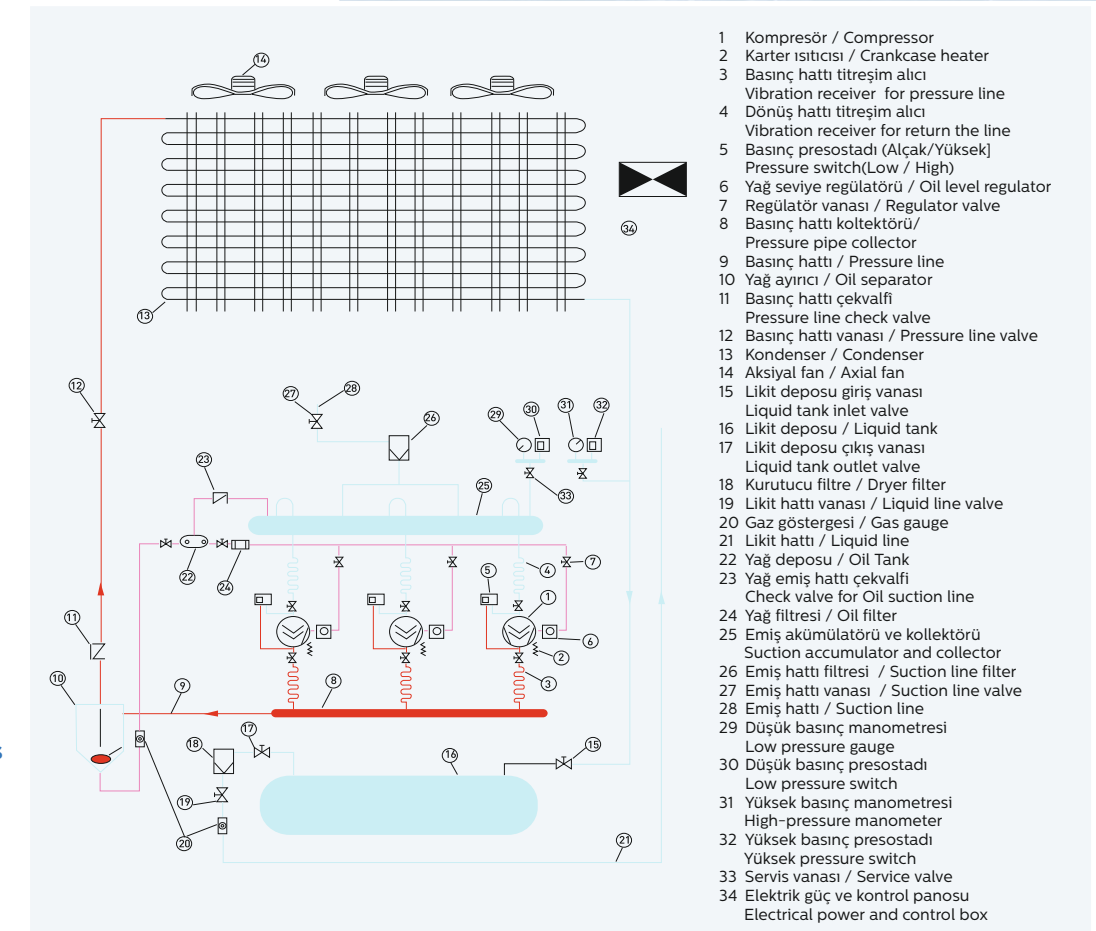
14

13

34

12

27 28

26

29 30 31 32

33

23

25

22 24

4 7

5 1

6

2

3

11

10 9 8

17

18

16 15

19

20

21

1 Kompresör / Compressor
2 Karter ısıtıcısı / Crankcase heater
3 Basınç hattı titreşim alıcı
Vibration receiver for pressure line
4 Dönüş hattı titreşim alıcı
Vibration receiver for return the line
5 Basınç presostadı (Alçak/Yüksek]
Pressure switch(Low / High)
6 Yağ seviye regülatörü / Oil level regulator
7 Regülatör vanası / Regulator valve
8 Basınç hattı koltektörü/
Pressure pipe collector
9 Basınç hattı / Pressure line
10 Yağ ayırıcı / Oil separator
11 Basınç hattı çekvalfi
Pressure line check valve
12 Basınç hattı vanası / Pressure line valve
13 Kondenser / Condenser
14 Aksiyal fan / Axial fan
15 Likit deposu giriş vanası
Liquid tank inlet valve
16 Likit deposu / Liquid tank
17 Likit deposu çıkış vanası
Liquid tank outlet valve
18 Kurutucu filtre / Dryer filter
19 Likit hattı vanası / Liquid line valve
20 Gaz göstergesi / Gas gauge
21 Likit hattı / Liquid line
22 Yağ deposu / Oil Tank
23 Yağ emiş hattı çekvalfi
Check valve for Oil suction line
24 Yağ filtresi / Oil filter
25 Emiş akümülatörü ve kollektörü
Suction accumulator and collector
26 Emiş hattı filtresi / Suction line filter
27 Emiş hattı vanası / Suction line valve
28 Emiş hattı / Suction line
29 Düşük basınç manometresi
Low pressure gauge
30 Düşük basınç presostadı
Low pressure switch
31 Yüksek basınç manometresi
High-pressure manometer
32 Yüksek basınç presostadı
Yüksek pressure switch
33 Servis vanası / Service valve
34 Elektrik güç ve kontrol panosu
Electrical power and control box